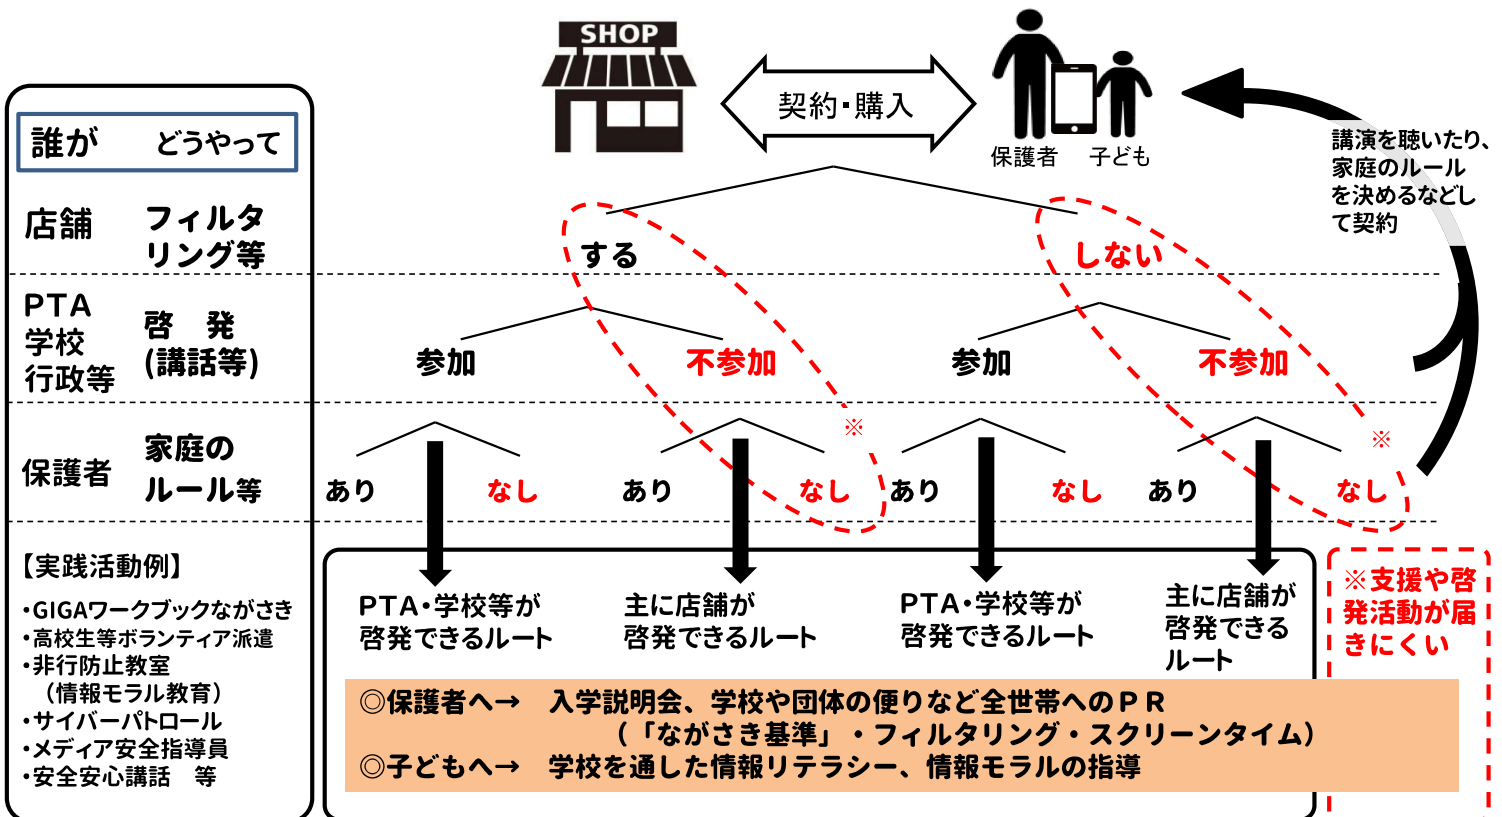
SHOP

契約・購入

保護者　子ども

講演を聴いたり、家庭のルールを決めるなどして契約

誰が　どうやって

店舗　フィルタリング等

PTA
学校
行政等　啓　発
(講話等)

保護者　家庭の
ルール等

する　しない

参加　不参加　参加　不参加

※　※

あり　なし　あり　なし　あり　なし　あり　なし

【実践活動例】
・GIGAワークブックながさき
・高校生等ボランティア派遣
・非行防止教室
（情報モラル教育）
・サイバーパトロール
・メディア安全指導員
・安全安心講話　等

PTA・学校等が啓発できるルート

主に店舗が啓発できるルート

PTA・学校等が啓発できるルート

主に店舗が啓発できるルート

※支援や啓発活動が届きにくい

◎保護者へ→　入学説明会、学校や団体の便りなど全世帯へのＰＲ
（「ながさき基準」・フィルタリング・スクリーンタイム）
◎子どもへ→　学校を通した情報リテラシー、情報モラルの指導